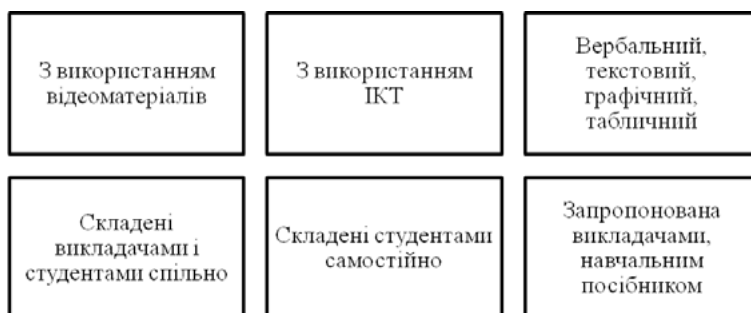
З використанням відеоматеріалів

З використанням ІКТ

Вербальний, текстовий, графічний, табличний

Складені викладачами і студентами спільно

Складені студентами самостійно

Запропонована викладачами, навчальним посібником